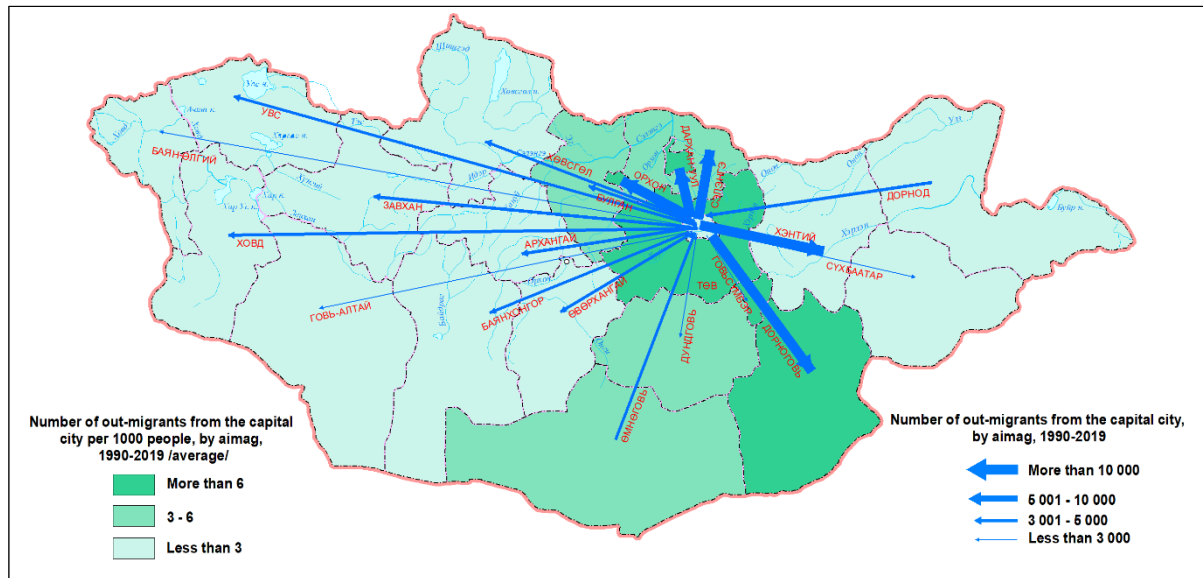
УВС
БАЯН-ӨЛГИЙ
ХОВД
ЗАВХАН
ГОВЬ-АЛТАЙ
ХӨВСГӨЛ
АРХАНГАЙ
БАЯНХОНГОР
ӨВӨРХАНГАЙ
БУЛГАН
ОРХОН
ДАРХАН-УУЛ
СЭЛЭНГЭ
ДОРНОД
ХЭНТИЙ
СҮХБААТАР
ТӨВ
ГОВЬСҮМБЭР
ДОРНОГОВЬ
ДУНДГОВЬ
ӨМНӨГОВЬ

Number of out-migrants from the capital city per 1000 people, by aimag, 1990-2019 /average/

More than 6
3 - 6
Less than 3

Number of out-migrants from the capital city, by aimag, 1990-2019

More than 10 000
5 001 - 10 000
3 001 - 5 000
Less than 3 000